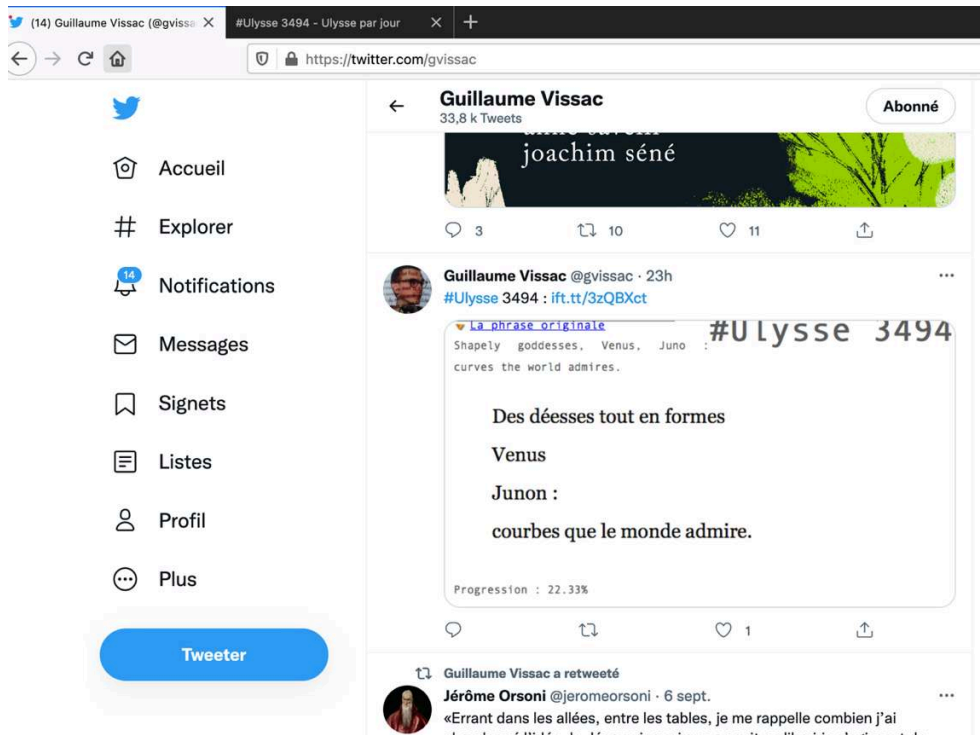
(14) Guillaume Vissac (@gvissa
#Ulysse 3494 - Ulysse par jour
https://twitter.com/gvissac

Accueil
Explorer
14
Notifications
Messages
Signets
Listes
Profil
Plus
Tweeter

Guillaume Vissac
33,8 k Tweets
Abonné

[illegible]
joachim séné

3
10
11

Guillaume Vissac @gvissac · 23h
#Ulysse 3494 : ift.tt/3zQBXct

La phrase originale
#Ulysse 3494
Shapely goddesses, Venus, Juno : curves the world admires.

Des déesses tout en formes

Venus

Junon :

courbes que le monde admire.

Progression : 22.33%

1

Guillaume Vissac a retweeté
Jérôme Orsoni @jeromeorsoni · 6 sept.
«Errant dans les allées, entre les tables, je me rappelle combien j'ai
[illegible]